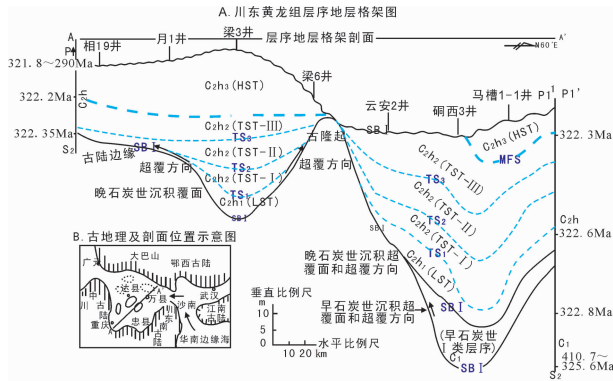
A. 川东黄龙组层序地层格架图

A　P　相19井　月1井　梁3井　层序地层格架剖面　A'　N60°E

321. 8~290Ma

322. 2Ma　$C_2h$　$C_2h_3$ (HST)　梁6井

322. 35Ma　$S_2$　SBⅡ　$C_2h_2$ (TST-Ⅲ)　TS3　古隆起　云安2井　SBⅠ　硐西3井　马槽1-1井　P1　P1'

古陆边缘　超覆方向　$C_2h_2$ (TST-Ⅱ)　TS2　$C_2h_3$ (HST)　322. 3Ma

晚石炭世沉积覆面　$C_2h_2$ (TST-Ⅰ)　TS1　$C_2h_1$ (LST)　SBⅠ　MFS

$C_2h_2$ (TST-Ⅲ)　TS3　$C_2h_2$ (TST-Ⅱ)　TS2　$C_2h_2$ (TST-Ⅰ)　TS1　$C_2h_1$ (LST)　$C_2h$　322. 6Ma

B. 古地理及剖面位置示意图

广元　大巴山　鄂西古陆　中川古陆　梁县　万县　川东　武汉　江南古陆　重庆　忠县　黔南古陆　华南边缘海　沙市

晚石炭世沉积超覆面和超覆方向

早石炭世沉积超覆面和超覆方向　SBⅠ

垂直比例尺　m　10　5　0

0　10 20 km　水平比例尺

(早石炭世Ⅰ类层序)　$C_1$　SBⅠ　322. 8Ma

$C_1$　410. 7~325. 6Ma